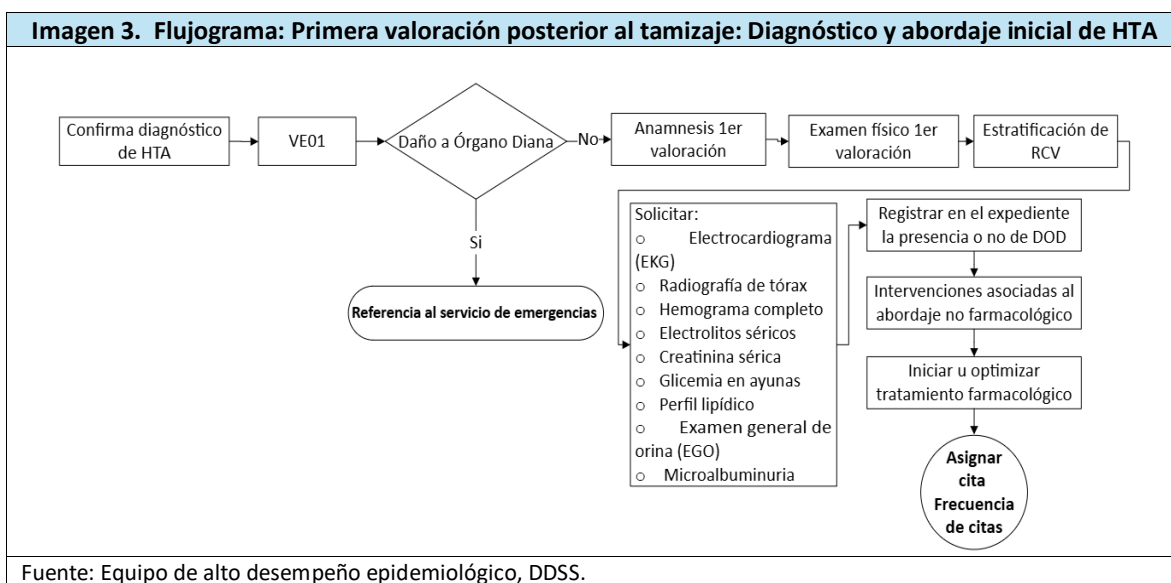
Imagen 3. Flujograma: Primera valoración posterior al tamizaje: Diagnóstico y abordaje inicial de HTA

Confirma diagnóstico de HTA

VE01

Daño a Órgano Diana

No

Anamnesis 1er valoración

Examen físico 1er valoración

Estratificación de RCV

Si

Referencia al servicio de emergencias

Solicitar:
○ Electrocardiograma (EKG)
○ Radiografía de tórax
○ Hemograma completo
○ Electrolitos séricos
○ Creatinina sérica
○ Glicemia en ayunas
○ Perfil lipídico
○ Examen general de orina (EGO)
○ Microalbuminuria

Registrar en el expediente la presencia o no de DOD

Intervenciones asociadas al abordaje no farmacológico

Iniciar u optimizar tratamiento farmacológico

Asignar cita Frecuencia de citas

Fuente: Equipo de alto desempeño epidemiológico, DDSS.